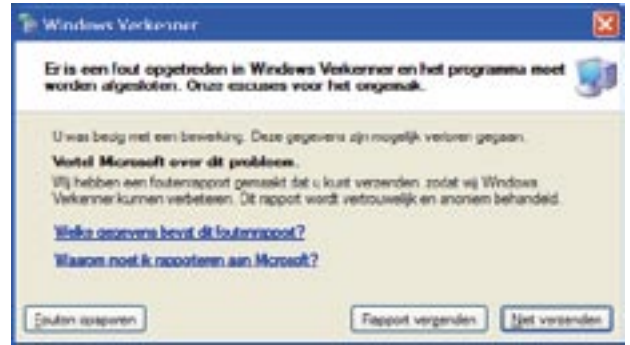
Windows Verkenner

Er is een fout opgetreden in Windows Verkenner en het programma moet worden afgesloten. Onze excuses voor het ongemak.

U was bezig met een bewerking. Deze gegevens zijn mogelijk verloren gegaan.

Vertel Microsoft over dit probleem.

Wij hebben een foutenrapport gemaakt dat u kunt verzenden, zodat wij Windows Verkenner kunnen verbeteren. Dit rapport wordt vertrouwelijk en anoniem behandeld.

Welke gegevens bevat dit foutenrapport?

Waarom moet ik rapporteren aan Microsoft?

Fouten opsporen

Rapport verzenden

Niet verzenden